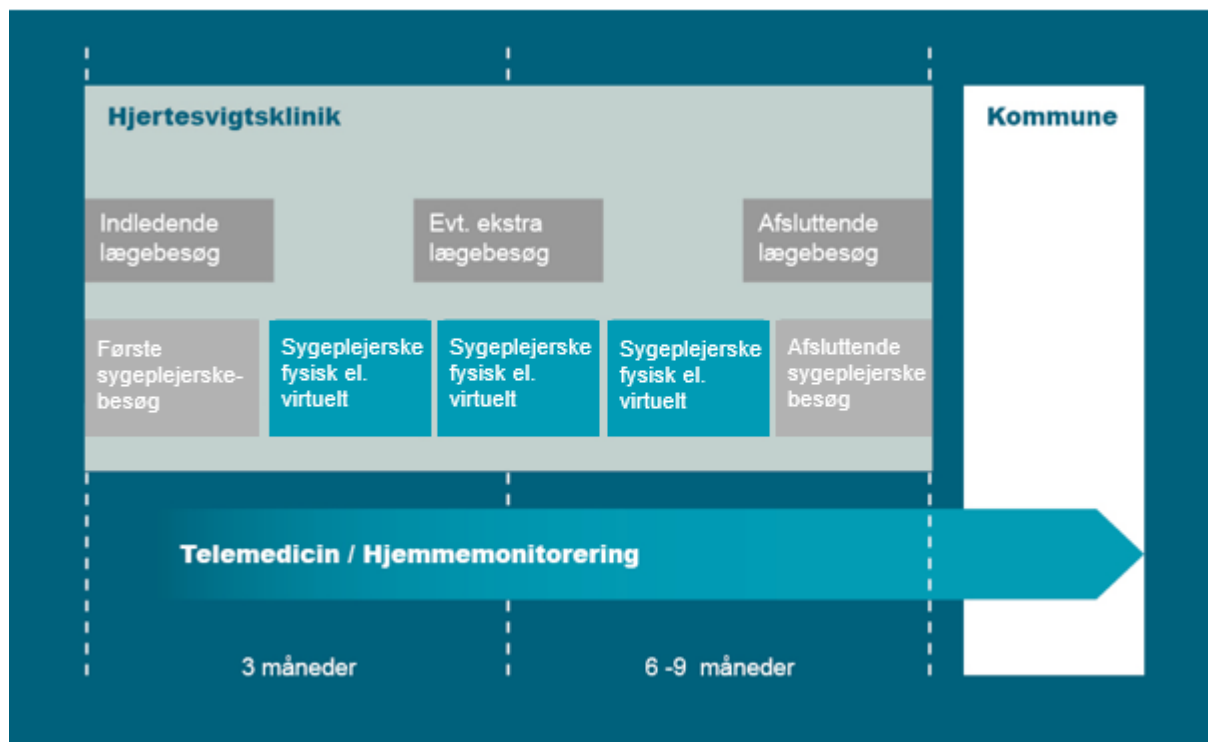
Hjertesvigtsklinik

Kommune

Indledende lægebesøg

Evt. ekstra lægebesøg

Afsluttende lægebesøg

Første sygeplejerske-besøg

Sygeplejerske fysisk el. virtuelt

Sygeplejerske fysisk el. virtuelt

Sygeplejerske fysisk el. virtuelt

Afsluttende sygeplejerske besøg

Telemedicin / Hjemmemonitorering

3 måneder

6 -9 måneder